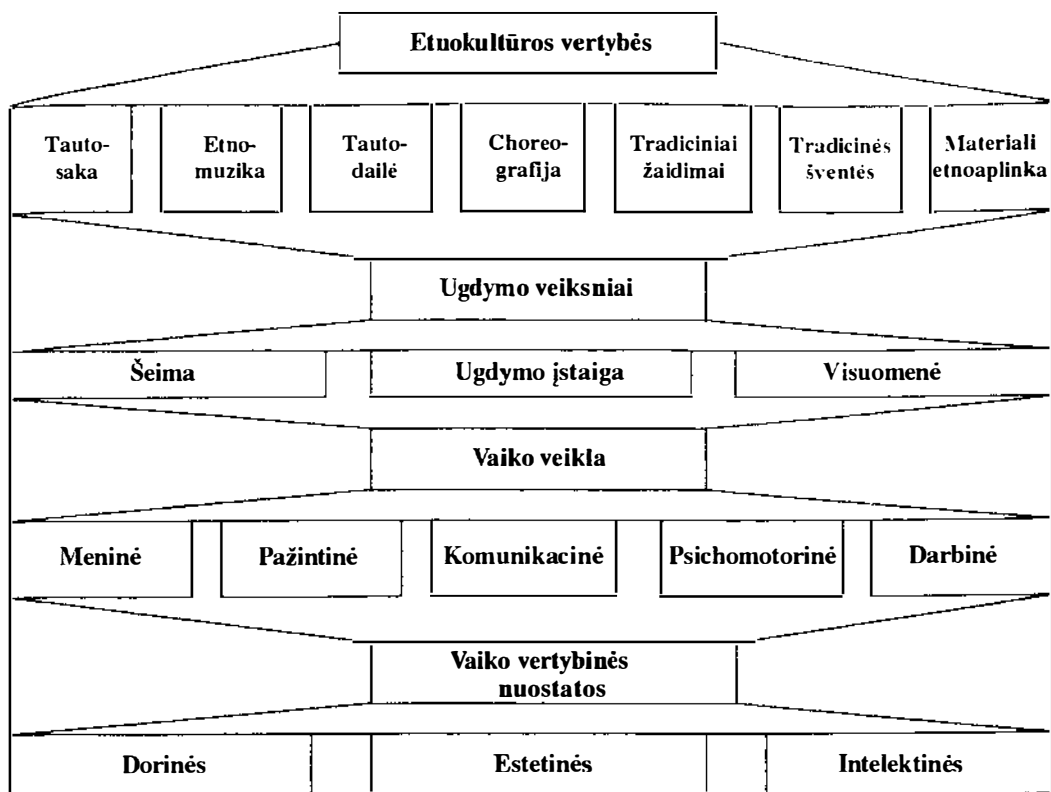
Etnokultūros vertybės

Tautosaka

Etnomuzika

Tautodailė

Choreografija

Tradiciniai žaidimai

Tradicinės šventės

Materiali etnoaplinka

Ugdymo veiksniai

Šeima

Ugdymo įstaiga

Visuomenė

Vaiko veikla

Meninė

Pažintinė

Komunikacinė

Psichomotorinė

Darbinė

Vaiko vertybinės nuostatos

Dorinės

Estetinės

Intelektinės